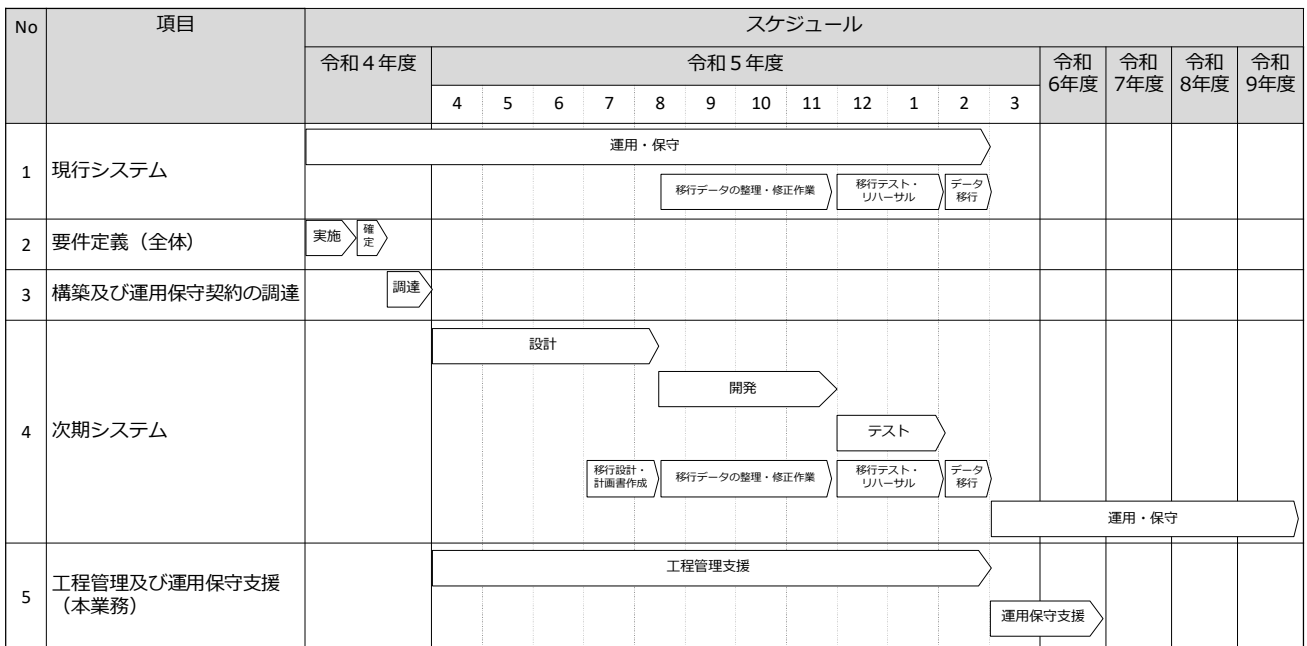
| No | 項目 | スケジュール | | | | | | | | | | | | | | | | |
|---|---|---|---|---|---|---|---|---|---|---|---|---|---|---|---|---|---|---|
| | | 令和４年度 | 令和５年度 | | | | | | | | | | | | 令和6年度 | 令和7年度 | 令和8年度 | 令和9年度 |
| | | | 4 | 5 | 6 | 7 | 8 | 9 | 10 | 11 | 12 | 1 | 2 | 3 | | | | |
| 1 | 現行システム | 運用・保守 | | | | | 移行データの整理・修正作業 | | | | 移行テスト・リハーサル | | データ移行 | | | | | |
| 2 | 要件定義（全体） | 実施 確定 | | | | | | | | | | | | | | | | |
| 3 | 構築及び運用保守契約の調達 | 調達 | | | | | | | | | | | | | | | | |
| 4 | 次期システム | | 設計 | | | 移行設計・計画書作成 | 開発 移行データの整理・修正作業 | | | | テスト 移行テスト・リハーサル | | データ移行 | 運用・保守 | | | | |
| 5 | 工程管理及び運用保守支援（本業務） | | 工程管理支援 | | | | | | | | | | | 運用保守支援 | | | | |